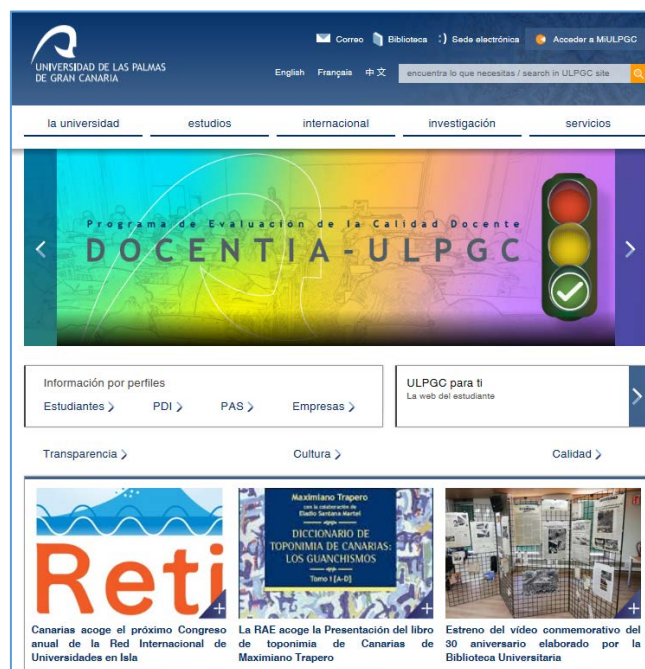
UNIVERSIDAD DE LAS PALMAS DE GRAN CANARIA

Correo Biblioteca Sede electrónica Acceder a MiULPGC

English Français 中文 encuentra lo que necesitas / search in ULPGC site

la universidad estudios internacional investigación servicios

Programa de Evaluación de la Calidad Docente
DOCENTIA-ULPGC

Información por perfiles
Estudiantes PDI PAS Empresas

ULPGC para ti
La web del estudiante

Transparencia Cultura Calidad

Reti

Maximiano Trapero
con la colaboración de Eladio Santana Martel
DICCIONARIO DE TOPONIMIA DE CANARIAS: LOS GUANCHISMOS
Tomo I [A-D]

Canarias acoge el próximo Congreso anual de la Red Internacional de Universidades en Isla

La RAE acoge la Presentación del libro de toponimia de Canarias de Maximiano Trapero

Estreno del vídeo conmemorativo del 30 aniversario elaborado por la Biblioteca Universitaria